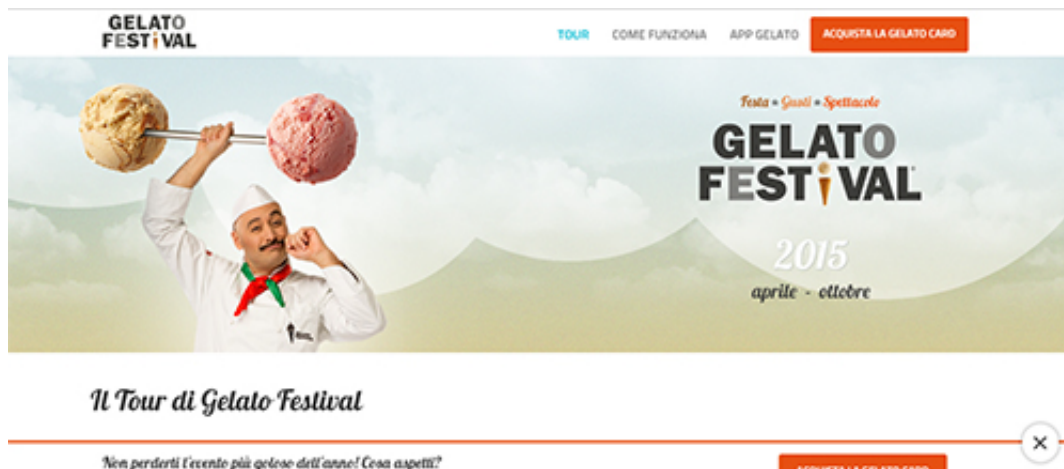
GELATO FESTIVAL

TOUR COME FUNZIONA APP GELATO ACQUISTA LA GELATO CARD

Festa • Gusti • Spettacolo

GELATO FESTIVAL

2015

aprile - ottobre

Il Tour di Gelato Festival

Non perderti l'evento più goloso dell'anno! Cosa aspetti?

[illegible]

×